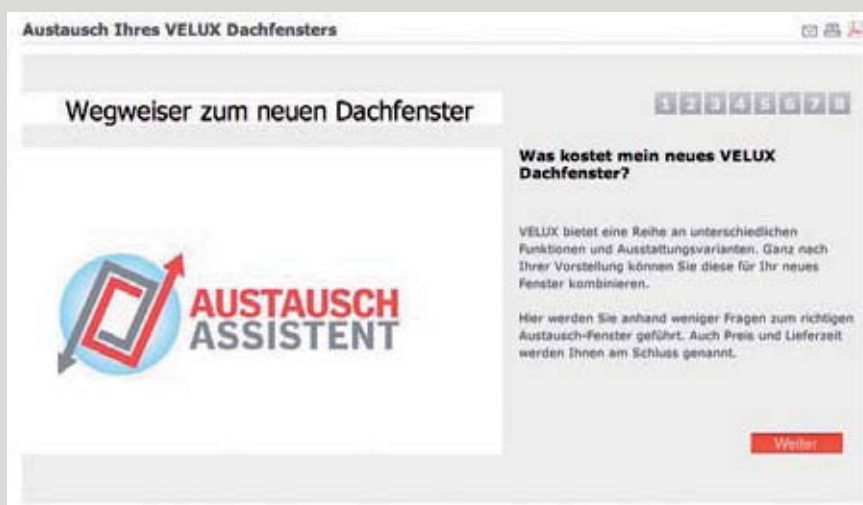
Austausch Ihres VELUX Dachfensters

Wegweiser zum neuen Dachfenster

1 2 3 4 5 6 7 8

AUSTAUSCH ASSISTENT

Was kostet mein neues VELUX Dachfenster?

VELUX bietet eine Reihe an unterschiedlichen Funktionen und Ausstattungsvarianten. Ganz nach Ihrer Vorstellung können Sie diese für Ihr neues Fenster kombinieren.

Hier werden Sie anhand weniger Fragen zum richtigen Austausch-Fenster geführt. Auch Preis und Lieferzeit werden Ihnen am Schluss genannt.

Weiter